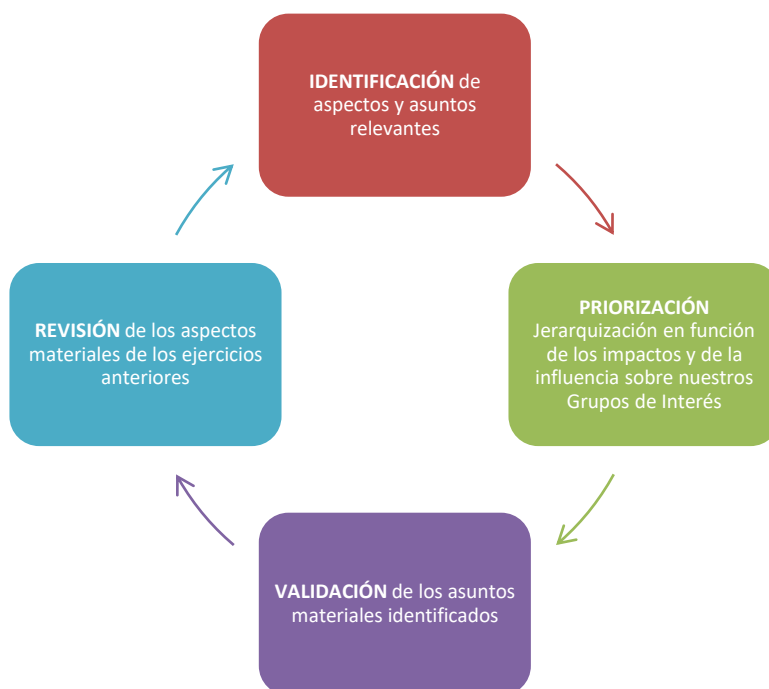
IDENTIFICACIÓN de aspectos y asuntos relevantes

PRIORIZACIÓN
Jerarquización en función de los impactos y de la influencia sobre nuestros Grupos de Interés

VALIDACIÓN de los asuntos materiales identificados

REVISIÓN de los aspectos materiales de los ejercicios anteriores